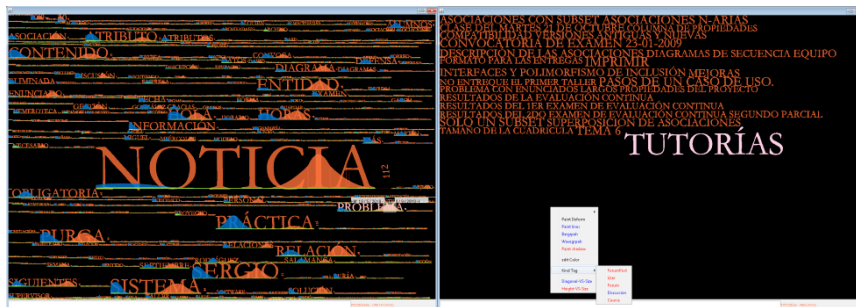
ASOCIACIÓN
ATRIBUTO
ATRIBUTOS
CONTENIDO
DIAGRAMA
ENTIDAD
INFORMACIÓN
NOTICIA
112
OBLIGATORIA
PROBLEMA
PRÁCTICA
DUDA
RELACIÓN
SIGUIENTES
SISTEMA
ERGIO

ASOCIACIONES CON SUBSET ASOCIACIONES N-ARIAS
COMPATIBILIDAD VERSIONES ANTIGUAS Y NUEVAS
CONVOCATORIA DE EXAMEN 23-01-2009
DESCRIPCION DE LAS ASOCIACIONES DIAGRAMAS DE SECUENCIA EQUIPO
FORMATO PARA LAS ENTREGAS IMPRIMIR
INTERFACES Y POLIMORFISMO DE INCLUSIÓN MEJORAS
NO ENTREGUE EL PRIMER TALLER PASOS DE UN CASO DE USO.
PROBLEMA CON ENUNCIADOS LARGOS PROPIEDADES DEL PROYECTO
RESULTADOS DE LA EVALUACIÓN CONTINUA
RESULTADOS DEL 1ER EXAMEN DE EVALUACIÓN CONTINUA
RESULTADOS DEL 2DO EXAMEN DE EVALUACIÓN CONTINUA SEGUNDO PARCIAL
SOLO UN SUBSET SUPERPOSICIÓN DE ASOCIACIONES
TAMAÑO DE LA CUADRICULA TEMA 6
TUTORÍAS

Paint Before
Paint Iter
Beggraph
Afteggraph
Paint Hidden
edit Color
Next Tag
Diagonal VO Size
Height VO Size
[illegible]
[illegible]
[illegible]
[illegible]
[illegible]